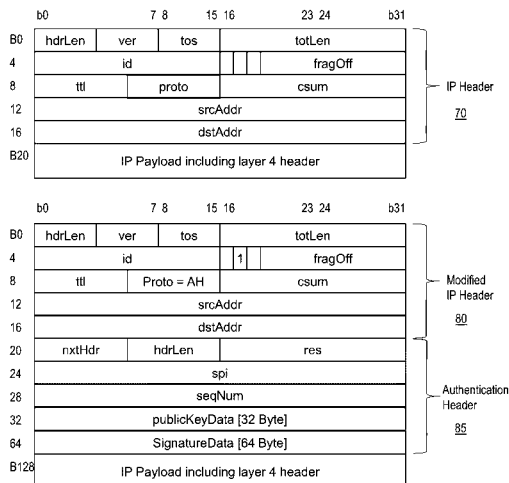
b0 7 8 15 16 23 24 b31

B0 hdrLen ver tos totLen
4 id fragOff
8 ttl proto csum
12 srcAddr
16 dstAddr
B20 IP Payload including layer 4 header

IP Header
70

b0 7 8 15 16 23 24 b31

B0 hdrLen ver tos totLen
4 id 1 fragOff
8 ttl Proto = AH csum
12 srcAddr
16 dstAddr
20 nxtHdr hdrLen res
24 spi
28 seqNum
32 publicKeyData [32 Byte]
64 SignatureData [64 Byte]
B128 IP Payload including layer 4 header

Modified IP Header
80

Authentication Header
85